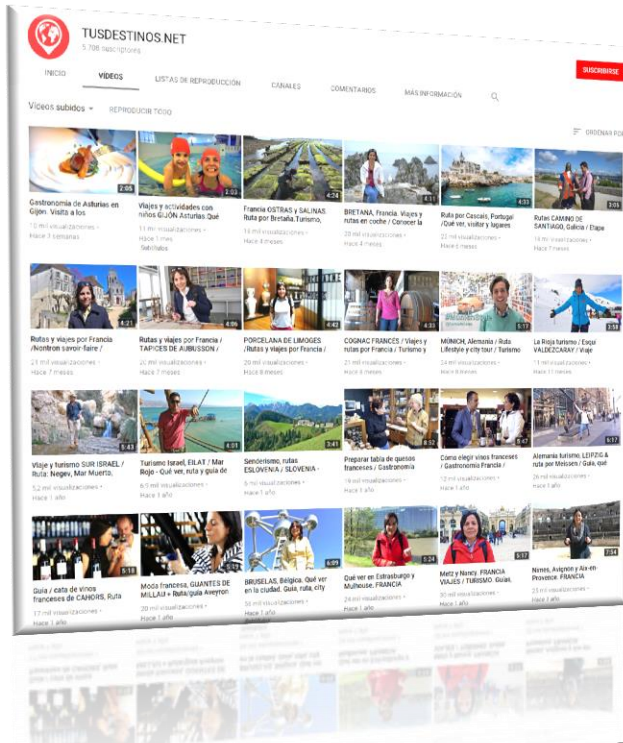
TUSDESTINOS.NET
5.708 suscriptores

SUSCRIBIRSE

INICIO VÍDEOS LISTAS DE REPRODUCCIÓN CANALES COMENTARIOS MÁS INFORMACIÓN

Vídeos subidos REPRODUCIR TODO

ORDENAR POR

2:05
Gastronomía de Asturias en Gijón. Visita a los
1,0 mil visualizaciones • Hace 3 semanas

2:03
Viajes y actividades con niños GIJÓN Asturias. Qué
1,1 mil visualizaciones • Hace 1 mes
Subtítulos

4:24
Francia OSTRAS y SALINAS Ruta por Bretaña,Turismo,
1,6 mil visualizaciones • Hace 3 meses

4:11
BRETAÑA, Francia. Viajes y rutas en coche / Conocer la
2,0 mil visualizaciones • Hace 4 meses

4:33
Ruta por Cascais, Portugal /Qué ver, visitar y lugares
2,2 mil visualizaciones • Hace 5 meses

3:05
Rutas CAMINO DE SANTIAGO, Galicia / Etapa
1,4 mil visualizaciones • Hace 7 meses

4:21
Rutas y viajes por Francia /Nontron savoir-faire /
2,1 mil visualizaciones • Hace 7 meses

4:06
Rutas y viajes por Francia / TAPICES DE AUBUSSON /
2,0 mil visualizaciones • Hace 7 meses

4:42
PORCELANA DE LIMOGES /Rutas y viajes por Francia /
2,0 mil visualizaciones • Hace 8 meses

4:33
COGNAC FRANCÉS / Viajes y rutas por Francia / Turismo y
2,0 mil visualizaciones • Hace 8 meses

5:17
MÚNICH, Alemania / Ruta Lifestyle y city tour / Turismo
2,4 mil visualizaciones • Hace 9 meses

2:58
La Rioja turismo / Esquí VALDEZCARAY / Viaje
1,1 mil visualizaciones • Hace 11 meses

5:43
Viaje y turismo SUR ISRAEL / Ruta: Negev, Mar Muerto,
5,2 mil visualizaciones • Hace 1 año

4:51
Turismo Israel, EILAT / Mar Rojo - Qué ver, ruta y guía de
6,5 mil visualizaciones • Hace 1 año

3:41
Senderismo, rutas ESLOVENIA / SLOVENIA -
5 mil visualizaciones • Hace 1 año

8:52
Preparar tabla de quesos franceses / Gastronomía
1,6 mil visualizaciones • Hace 1 año

5:47
Cómo elegir vinos franceses / Gastronomía Francia /
1,2 mil visualizaciones • Hace 1 año

6:17
Alemania turismo, LEIPZIG & ruta por Meissen / Guía, qué
2,6 mil visualizaciones • Hace 1 año

5:18
Guía / cata de vinos franceses de CAHORS, Ruta
1,7 mil visualizaciones • Hace 1 año

Moda francesa, GUANTES DE MILLAU + Ruta/guía Aveyron
2,0 mil visualizaciones • Hace 1 año

6:09
BRUSELAS, Bélgica. Qué ver en la ciudad. Guía, ruta, city
3,0 mil visualizaciones • Hace 1 año

5:24
Qué ver en Estrasburgo y Mulhouse, FRANCIA
2,4 mil visualizaciones • Hace 1 año

5:17
Metz y Nancy, FRANCIA VIAJES / TURISMO. Guías,
3,0 mil visualizaciones • Hace 1 año

7:54
Nimes, Avignon y Aix-en Provence. FRANCIA
2,3 mil visualizaciones • Hace 1 año